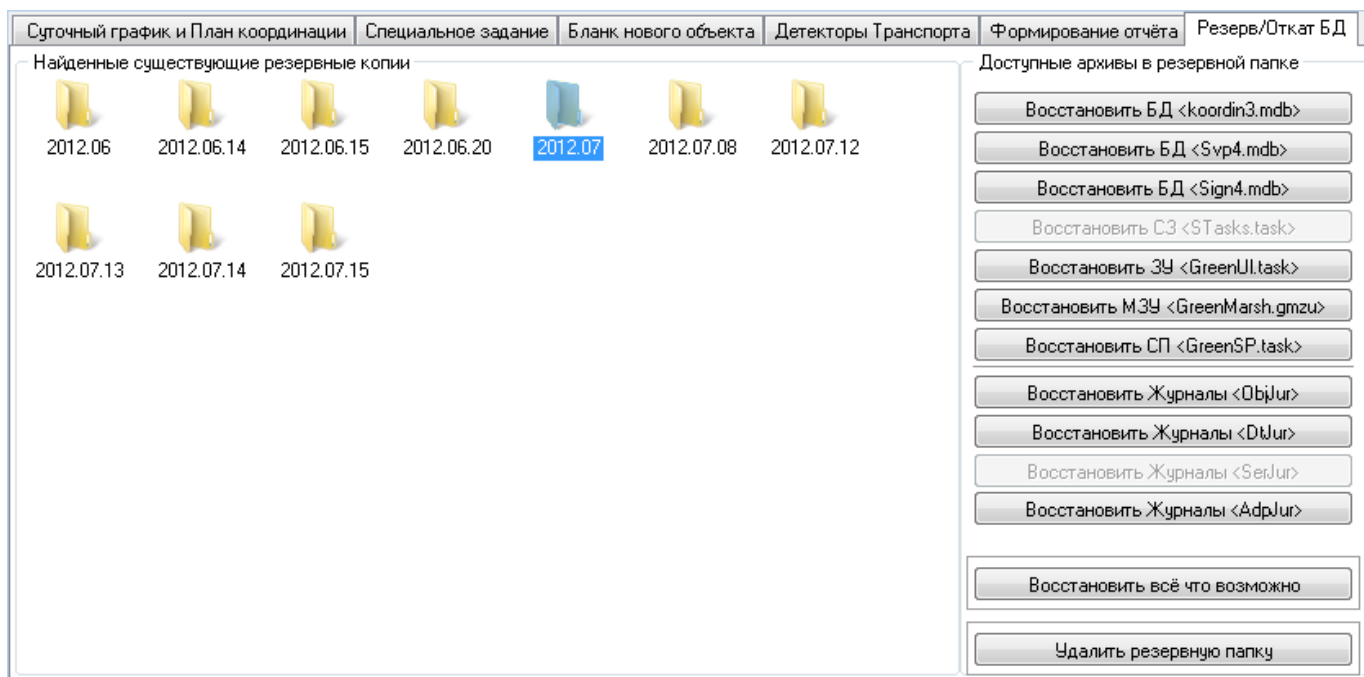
Суточный график и План координации | Специальное задание | Бланк нового объекта | Детекторы Транспорта | Формирование отчёта | Резерв/Откат БД

Найденные существующие резервные копии

2012.06
2012.06.14
2012.06.15
2012.06.20
2012.07
2012.07.08
2012.07.12
2012.07.13
2012.07.14
2012.07.15

Доступные архивы в резервной папке

Восстановить БД <koordin3.mdb>
Восстановить БД <Svp4.mdb>
Восстановить БД <Sign4.mdb>
Восстановить СЗ <STasks.task>
Восстановить ЗУ <GreenUI.task>
Восстановить МЗУ <GreenMarsh.gmzu>
Восстановить СП <GreenSP.task>
Восстановить Журналы <ObjJur>
Восстановить Журналы <DtJur>
Восстановить Журналы <SerJur>
Восстановить Журналы <AdpJur>

Восстановить всё что возможно

Удалить резервную папку